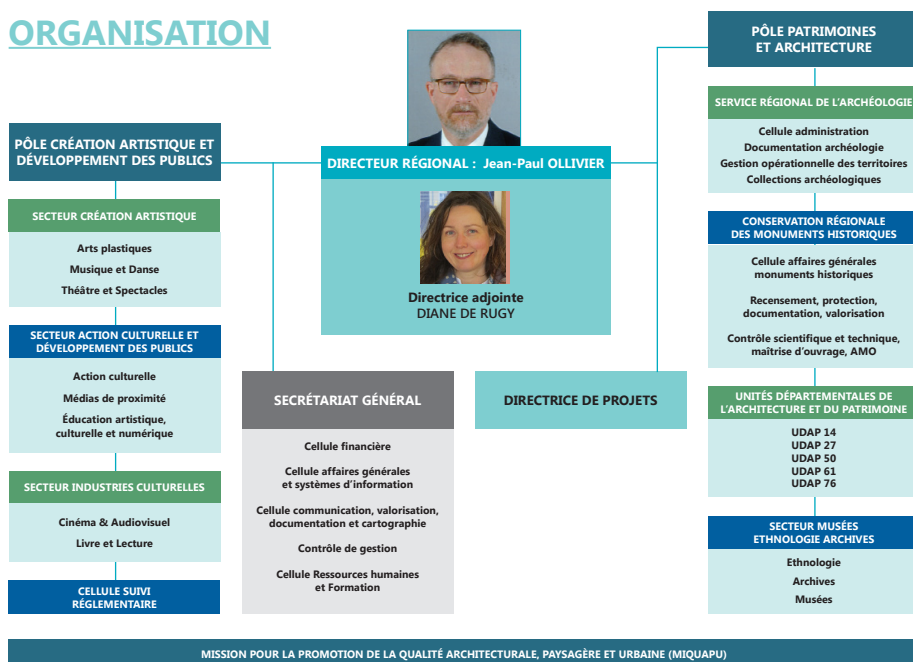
ORGANISATION

DIRECTEUR RÉGIONAL : Jean-Paul OLLIVIER

Directrice adjointe
DIANE DE RUGY

PÔLE CRÉATION ARTISTIQUE ET DÉVELOPPEMENT DES PUBLICS

SECTEUR CRÉATION ARTISTIQUE

Arts plastiques
Musique et Danse
Théâtre et Spectacles

SECTEUR ACTION CULTURELLE ET DÉVELOPPEMENT DES PUBLICS

Action culturelle
Médias de proximité
Éducation artistique, culturelle et numérique

SECTEUR INDUSTRIES CULTURELLES

Cinéma & Audiovisuel
Livre et Lecture

CELLULE SUIVI RÉGLEMENTAIRE

SECRÉTARIAT GÉNÉRAL

Cellule financière
Cellule affaires générales et systèmes d'information
Cellule communication, valorisation, documentation et cartographie
Contrôle de gestion
Cellule Ressources humaines et Formation

DIRECTRICE DE PROJETS

PÔLE PATRIMOINES ET ARCHITECTURE

SERVICE RÉGIONAL DE L'ARCHÉOLOGIE

Cellule administration
Documentation archéologie
Gestion opérationnelle des territoires
Collections archéologiques

CONSERVATION RÉGIONALE DES MONUMENTS HISTORIQUES

Cellule affaires générales monuments historiques
Recensement, protection, documentation, valorisation
Contrôle scientifique et technique, maîtrise d'ouvrage, AMO

UNITÉS DÉPARTEMENTALES DE L'ARCHITECTURE ET DU PATRIMOINE

UDAP 14
UDAP 27
UDAP 50
UDAP 61
UDAP 76

SECTEUR MUSÉES ETHNOLOGIE ARCHIVES

Ethnologie
Archives
Musées

MISSION POUR LA PROMOTION DE LA QUALITÉ ARCHITECTURALE, PAYSAGÈRE ET URBAINE (MIQUAPU)